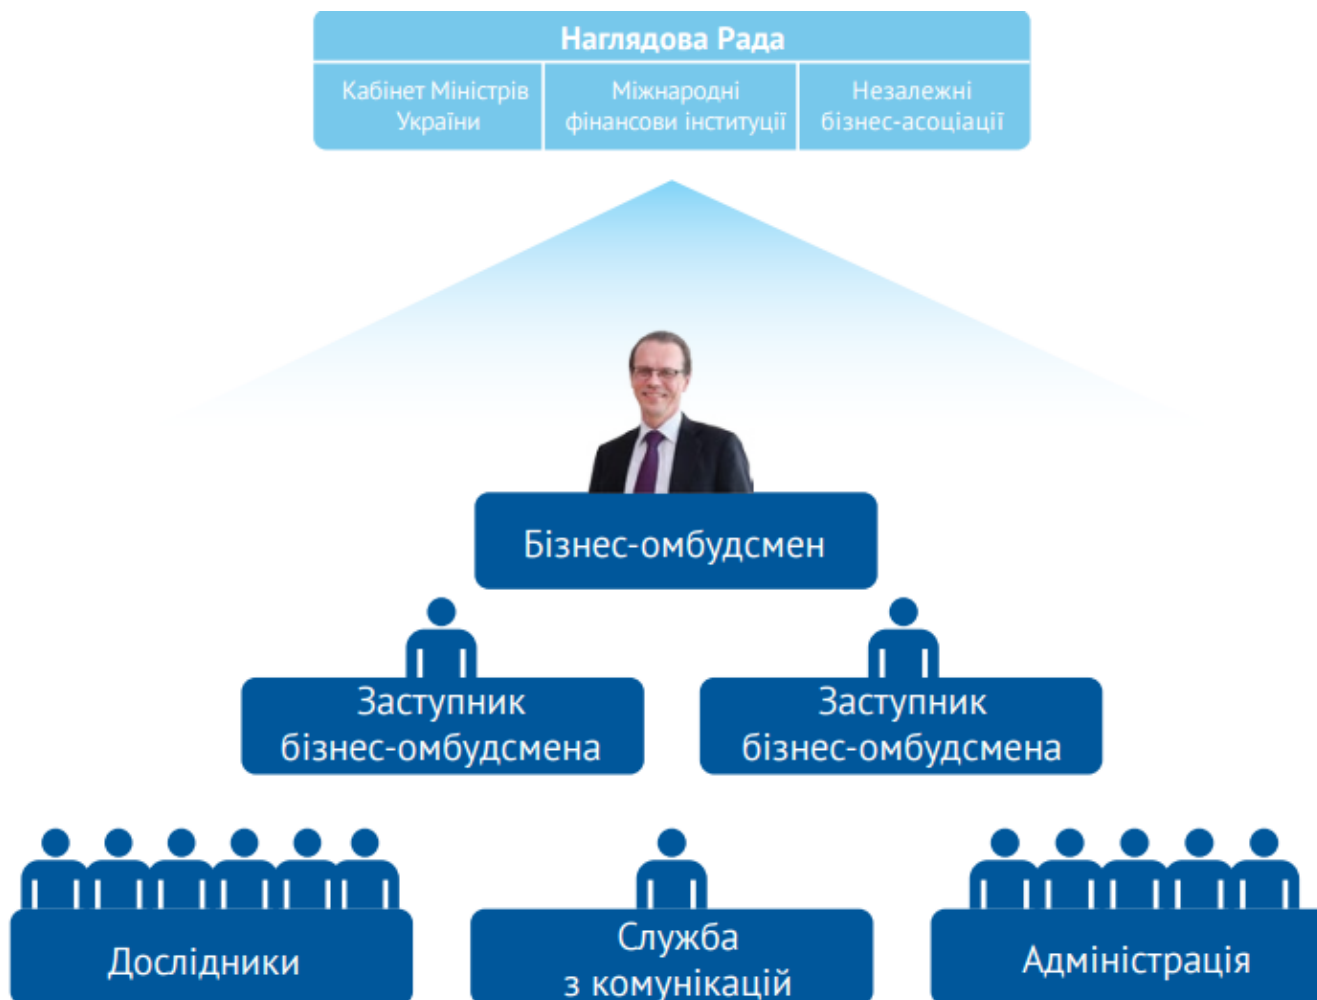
Наглядова Рада

Кабінет Міністрів України

Міжнародні фінансови інституції

Незалежні бізнес-асоціації

Бізнес-омбудсмен

Заступник бізнес-омбудсмена

Заступник бізнес-омбудсмена

Дослідники

Служба з комунікацій

Адміністрація